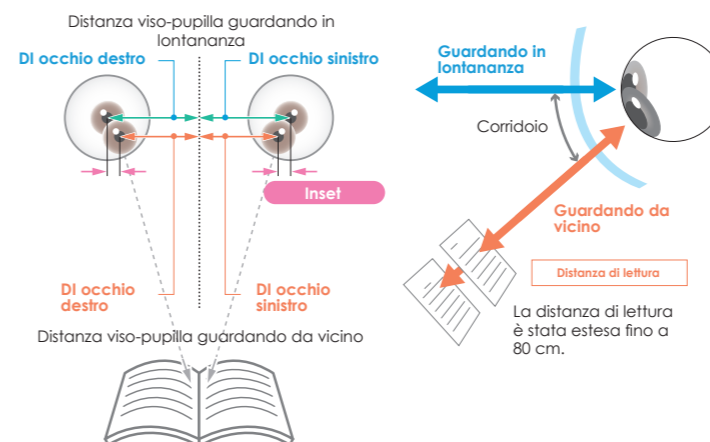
Distanza viso-pupilla guardando in lontananza

DI occhio destro

DI occhio sinistro

Inset

DI occhio destro

DI occhio sinistro

Distanza viso-pupilla guardando da vicino

Guardando in lontananza

Corridoio

Guardando da vicino

Distanza di lettura

La distanza di lettura è stata estesa fino a 80 cm.